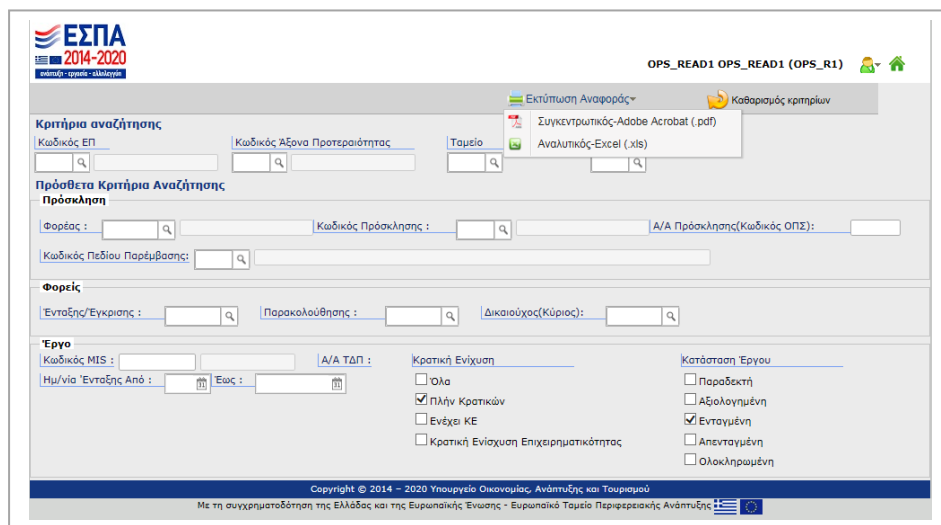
ΕΣΠΑ
2014-2020
ανάπτυξη - εργασία - αλληλεγγύη

OPS_READ1 OPS_READ1 (OPS_R1)

Εκτύπωση Αναφοράς
Καθαρισμός κριτηρίων
Συγκεντρωτικός-Adobe Acrobat (.pdf)
Αναλυτικός-Excel (.xls)

Κριτήρια αναζήτησης
Κωδικός ΕΠ
Κωδικός Άξονα Προτεραιότητας
Ταμείο

Πρόσθετα Κριτήρια Αναζήτησης
Πρόσκληση
Φορέας :
Κωδικός Πρόσκλησης :
Α/Α Πρόσκλησης(Κωδικός ΟΠΣ):
Κωδικός Πεδίου Παρέμβασης:

Φορείς
Ένταξης/Έγκρισης :
Παρακολούθησης :
Δικαιούχος(Κύριος):

Έργο
Κωδικός MIS :
Α/Α ΤΔΠ :
Ημ/νία Ένταξης Από :
Έως :
Κρατική Ενίσχυση
Όλα
Πλην Κρατικών
Ενέχει ΚΕ
Κρατική Ενίσχυση Επιχειρηματικότητας
Κατάσταση Έργου
Παραδεκτή
Αξιολογημένη
Ενταγμένη
Απενταγμένη
Ολοκληρωμένη

Copyright © 2014 – 2020 Υπουργείο Οικονομίας, Ανάπτυξης και Τουρισμού
Με τη συγχρηματοδότηση της Ελλάδας και της Ευρωπαϊκής Ένωσης - Ευρωπαϊκό Ταμείο Περιφερειακής Ανάπτυξης